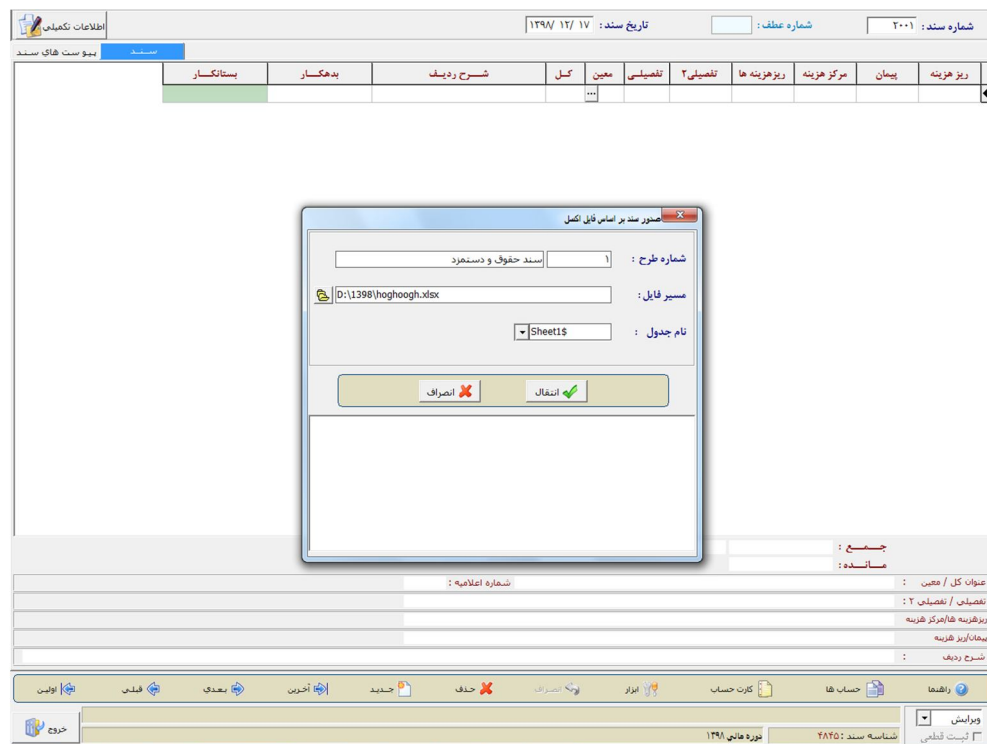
شماره سند : ۲۰۰۱
شماره عطف :
تاریخ سند : ۱۳۹۸/ ۱۲/ ۱۷
اطلاعات تکمیلی

سند
پیوست های سند

| ریز هزینه | پیمان | مرکز هزینه | ریزهزینه ها | تفصیلی۲ | تفصیلی | معین | کل | شرح ردیف | بدهکار | بستانکار |
|---|---|---|---|---|---|---|---|---|---|---|
| | | | | | | ... | | | | |

صدور سند بر اساس فایل اکسل
شماره طرح : ۱ سند حقوق و دستمزد
مسیر فایل : D:\1398\hoghoogh.xlsx
نام جدول : Sheet1$
انتقال
انصراف

جمع :
مانده :
عنوان کل / معین :
شماره اعلامیه :
تفصیلی / تفصیلی ۲ :
ریزهزینه ها/مرکز هزینه
پیمان/ریز هزینه
شرح ردیف :

راهنما
حساب ها
کارت حساب
ابزار
انصراف
حذف
جدید
آخرین
بعدی
قبلی
اولین

ویرایش
ثبت قطعی
شناسه سند : ۴۸۴۵
دوره مالی ۱۳۹۸
خروج